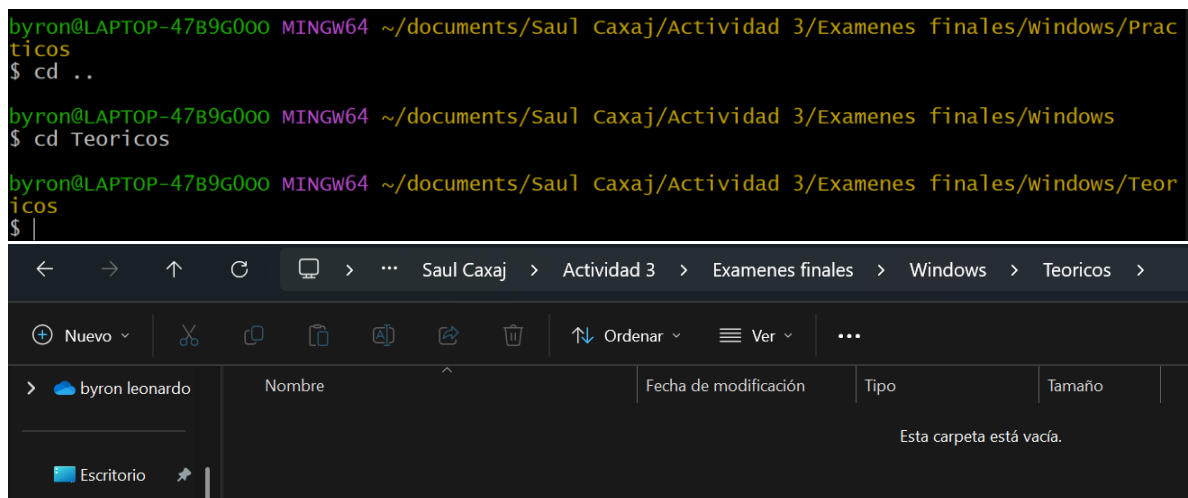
byron@LAPTOP-47B9G0OO MINGW64 ~/documents/Saul Caxaj/Actividad 3/Examenes finales/Windows/Practicos
$ cd ..

byron@LAPTOP-47B9G0OO MINGW64 ~/documents/Saul Caxaj/Actividad 3/Examenes finales/Windows
$ cd Teoricos

byron@LAPTOP-47B9G0OO MINGW64 ~/documents/Saul Caxaj/Actividad 3/Examenes finales/Windows/Teoricos
$

... Saul Caxaj > Actividad 3 > Examenes finales > Windows > Teoricos >

Nuevo | Ordenar | Ver | ...

byron leonardo

Nombre | Fecha de modificación | Tipo | Tamaño

Esta carpeta está vacía.

Escritorio